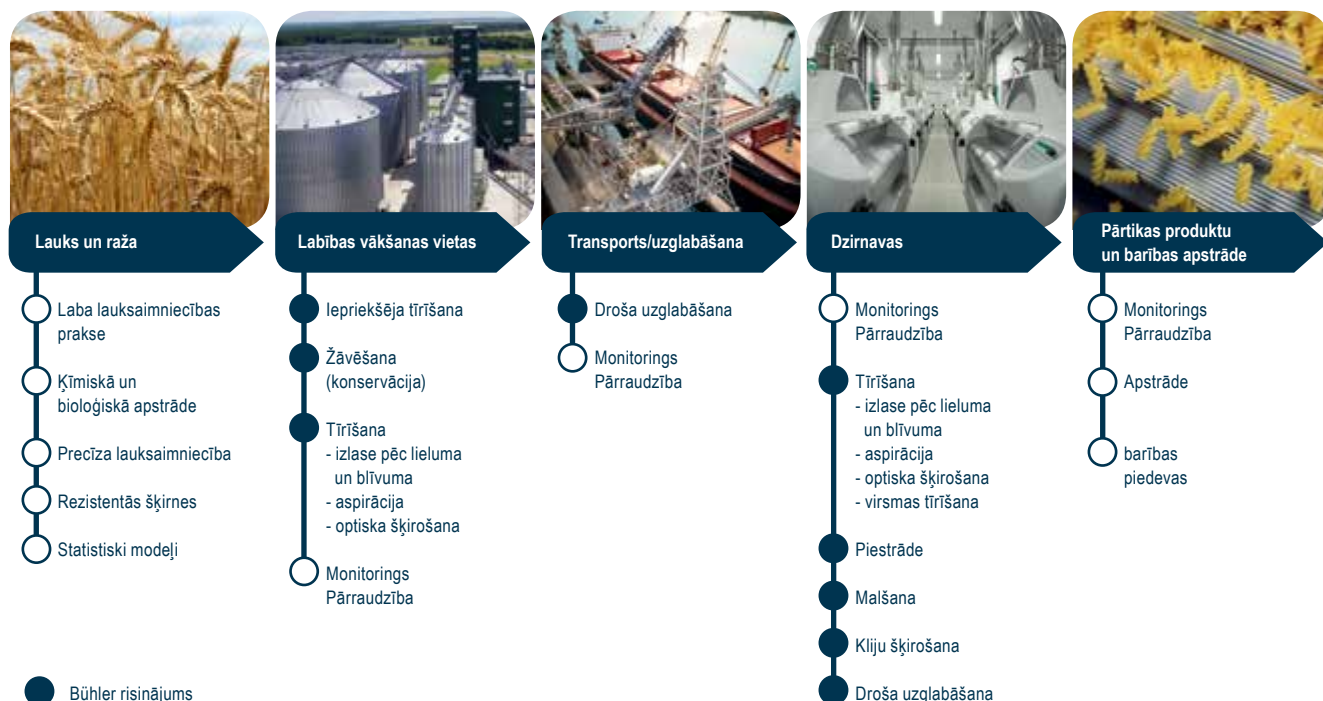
Lauks un raža

Laba lauksaimniecības prakse

Ķīmiskā un bioloģiskā apstrāde

Precīza lauksaimniecība

Rezistentās šķirnes

Statistiski modeļi

Labības vākšanas vietas

Iepriekšēja tīrīšana

Žāvēšana (konservācija)

Tīrīšana
- izlase pēc lieluma un blīvuma
- aspirācija
- optiska šķirošana

Monitorings
Pārraudzība

Transports/uzglabāšana

Droša uzglabāšana

Monitorings
Pārraudzība

Dzirnavas

Monitorings
Pārraudzība

Tīrīšana
- izlase pēc lieluma un blīvuma
- aspirācija
- optiska šķirošana
- virsmas tīrīšana

Piestrāde

Malšana

Kliju šķirošana

Droša uzglabāšana

Pārtikas produktu un barības apstrāde

Monitorings
Pārraudzība

Apstrāde

barības piedevas

Bühler risinājums